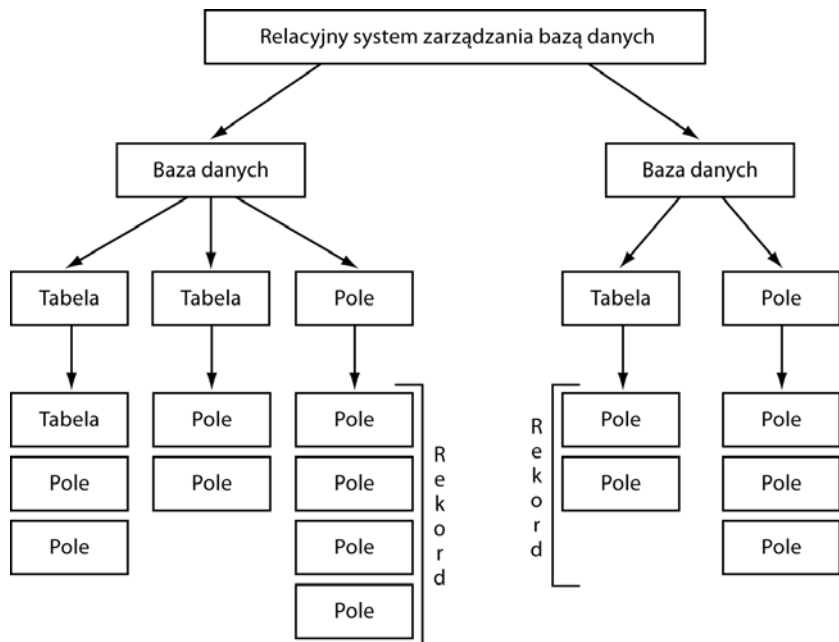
Relacyjny system zarządzania bazą danych

Baza danych

Baza danych

Tabela

Tabela

Pole

Tabela

Pole

Tabela

Pole

Pole

Pole

Pole

Pole

Pole

Pole

Pole

Pole

Pole

Pole

Rekord

Pole

Pole

Rekord

Pole

Pole

Pole